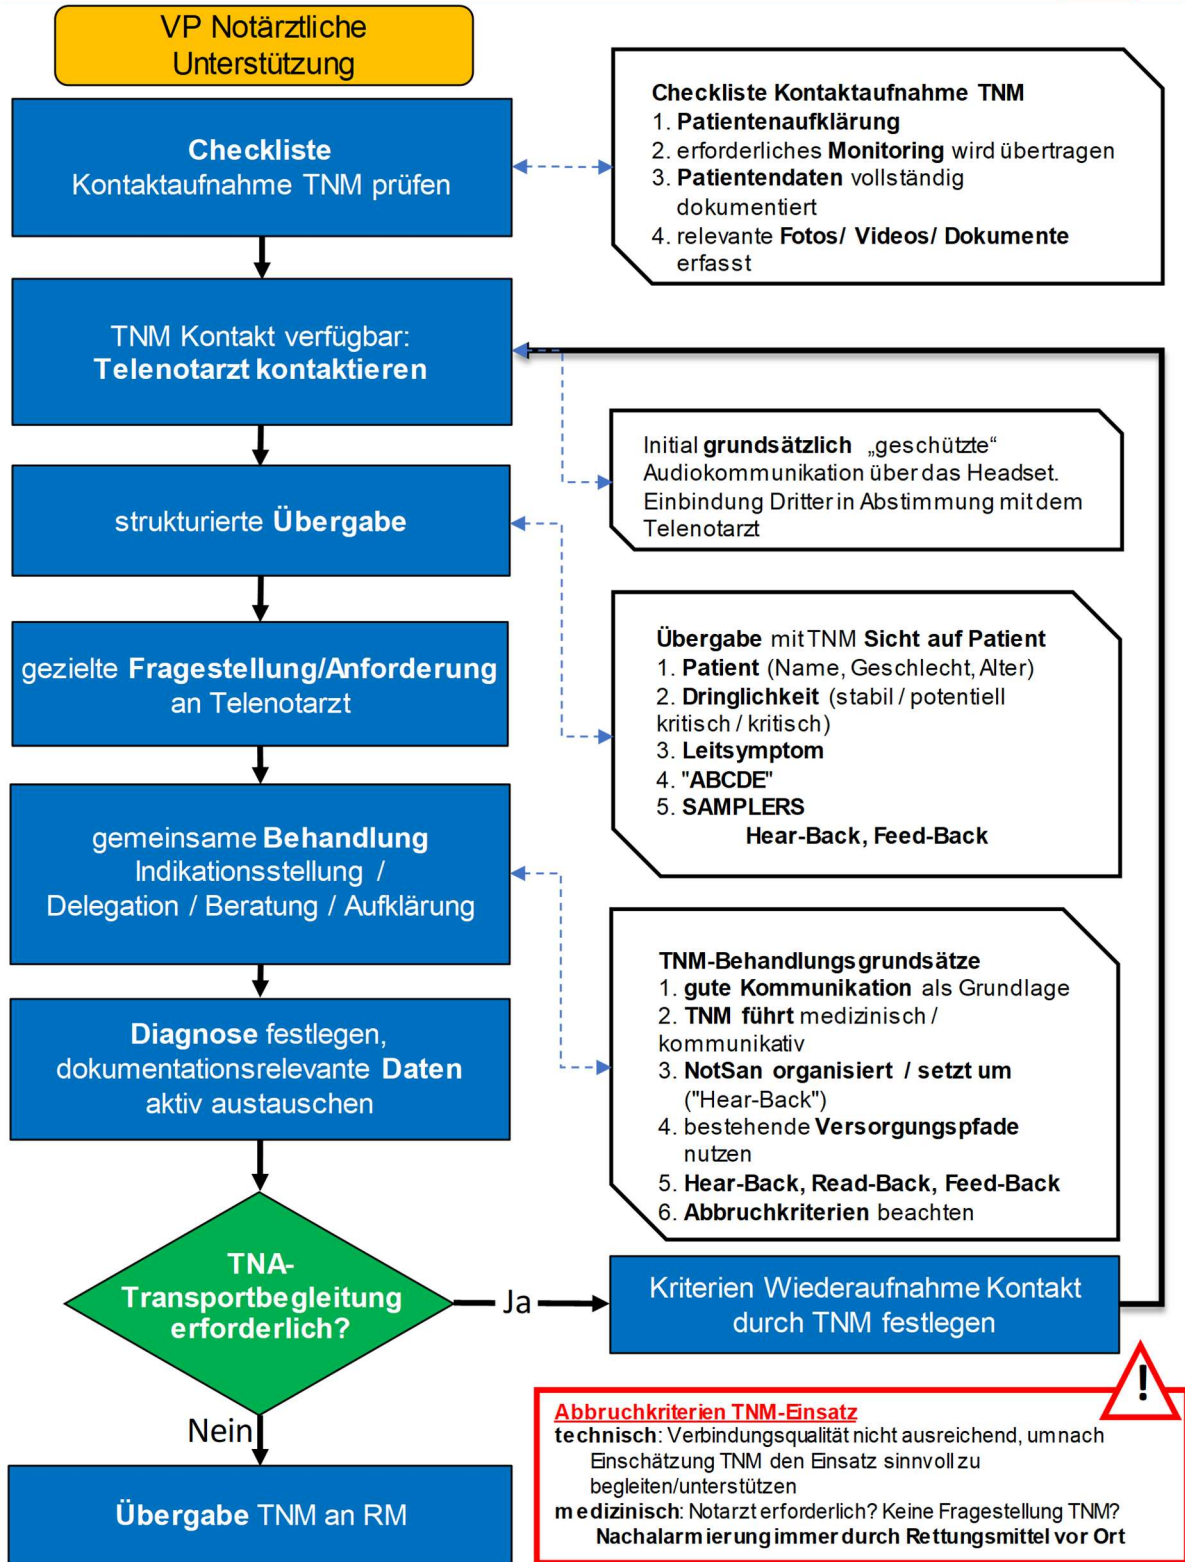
VP Notärztliche Unterstützung

Checkliste Kontaktaufnahme TNM prüfen

Checkliste Kontaktaufnahme TNM
1. Patientenaufklärung
2. erforderliches Monitoring wird übertragen
3. Patientendaten vollständig dokumentiert
4. relevante Fotos/ Videos/ Dokumente erfasst

TNM Kontakt verfügbar: Telenotarzt kontaktieren

Initial grundsätzlich „geschützte" Audiokommunikation über das Headset. Einbindung Dritter in Abstimmung mit dem Telenotarzt

strukturierte Übergabe

Übergabe mit TNM Sicht auf Patient
1. Patient (Name, Geschlecht, Alter)
2. Dringlichkeit (stabil / potentiell kritisch / kritisch)
3. Leitsymptom
4. "ABCDE"
5. SAMPLERS
Hear-Back, Feed-Back

gezielte Fragestellung/Anforderung an Telenotarzt

gemeinsame Behandlung Indikationsstellung / Delegation / Beratung / Aufklärung

TNM-Behandlungsgrundsätze
1. gute Kommunikation als Grundlage
2. TNM führt medizinisch / kommunikativ
3. NotSan organisiert / setzt um ("Hear-Back")
4. bestehende Versorgungspfade nutzen
5. Hear-Back, Read-Back, Feed-Back
6. Abbruchkriterien beachten

Diagnose festlegen, dokumentationsrelevante Daten aktiv austauschen

TNA-Transportbegleitung erforderlich?

Ja

Kriterien Wiederaufnahme Kontakt durch TNM festlegen

Nein

Übergabe TNM an RM

!

Abbruchkriterien TNM-Einsatz
technisch: Verbindungsqualität nicht ausreichend, um nach Einschätzung TNM den Einsatz sinnvoll zu begleiten/unterstützen
medizinisch: Notarzt erforderlich? Keine Fragestellung TNM? Nachalarmierung immer durch Rettungsmittel vor Ort